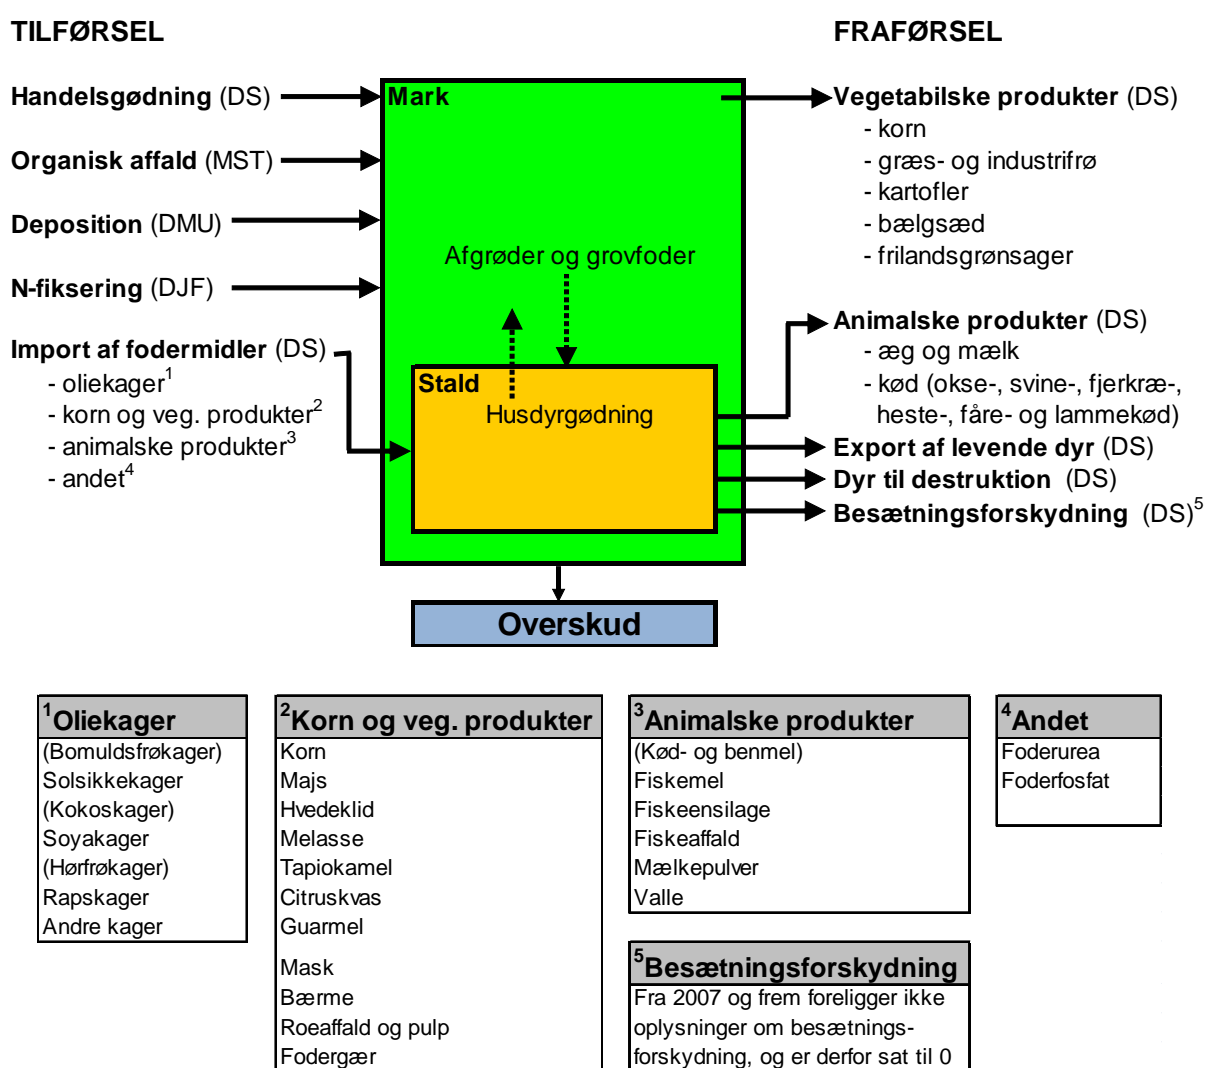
TILFØRSEL

FRAFØRSEL

Handelsgødning (DS)

Organisk affald (MST)

Deposition (DMU)

N-fiksering (DJF)

Import af fodermidler (DS)
- oliekager$^1$
- korn og veg. produkter$^2$
- animalske produkter$^3$
- andet$^4$

Mark

Afgrøder og grovfoder

Stald

Husdyrgødning

Overskud

Vegetabilske produkter (DS)
- korn
- græs- og industrifrø
- kartofler
- bælgsæd
- frilandsgrønsager

Animalske produkter (DS)
- æg og mælk
- kød (okse-, svine-, fjerkræ-, heste-, fåre- og lammekød)

Export af levende dyr (DS)

Dyr til destruktion (DS)

Besætningsforskydning (DS)$^5$

| $^1$Oliekager |
|---|
| (Bomuldsfrøkager) |
| Solsikkekager |
| (Kokoskager) |
| Soyakager |
| (Hørfrøkager) |
| Rapskager |
| Andre kager |

| $^2$Korn og veg. produkter |
|---|
| Korn |
| Majs |
| Hvedeklid |
| Melasse |
| Tapiokamel |
| Citruskvas |
| Guarmel |
| Mask |
| Bærme |
| Roeaffald og pulp |
| Fodergær |

| $^3$Animalske produkter |
|---|
| (Kød- og benmel) |
| Fiskemel |
| Fiskeensilage |
| Fiskeaffald |
| Mælkepulver |
| Valle |

| $^5$Besætningsforskydning |
|---|
| Fra 2007 og frem foreligger ikke oplysninger om besætningsforskydning, og er derfor sat til 0 |

| $^4$Andet |
|---|
| Foderurea |
| Foderfosfat |